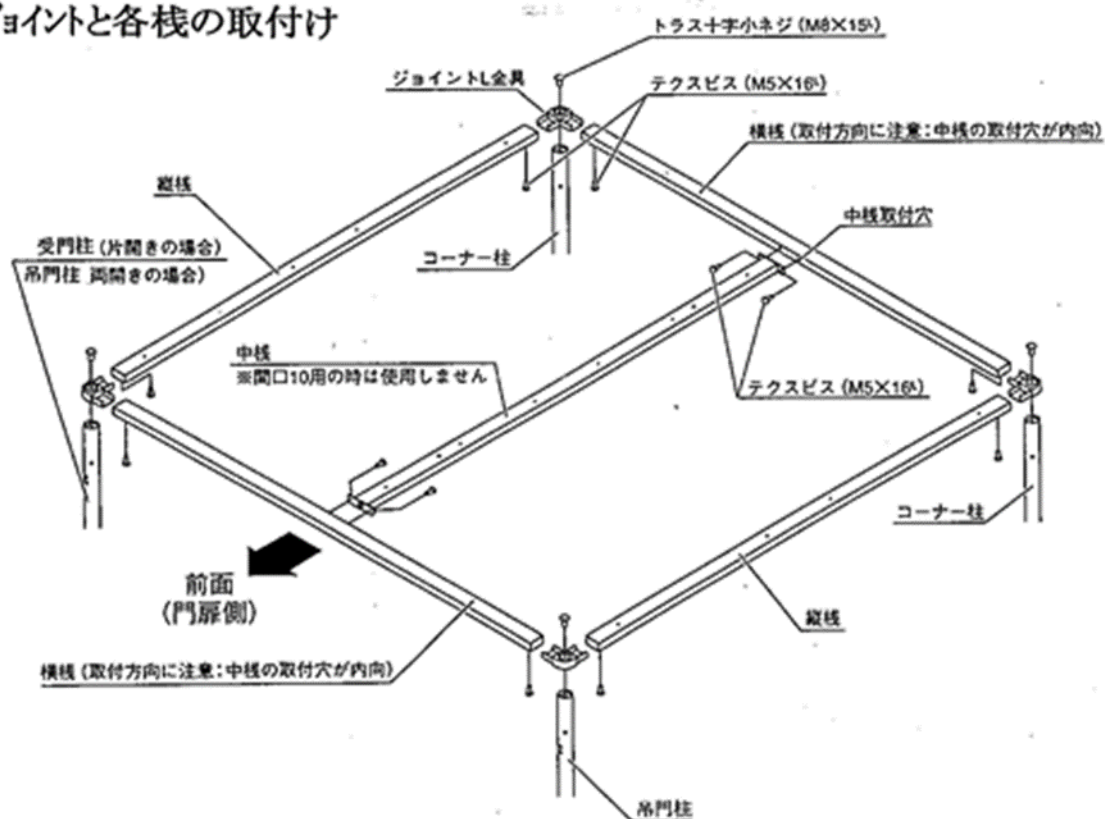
ジョイントと各桟の取付け

トラス十字小ネジ（M8×15ℓ）
ジョイントL金具
テクスビス（M5×16ℓ）
横桟（取付方向に注意：中桟の取付穴が内向）
縦桟
中桟取付穴
受門柱（片開きの場合）
吊門柱（両開きの場合）
コーナー柱
中桟
※間口10用の時は使用しません
テクスビス（M5×16ℓ）
コーナー柱
前面
（門扉側）
縦桟
横桟（取付方向に注意：中桟の取付穴が内向）
吊門柱